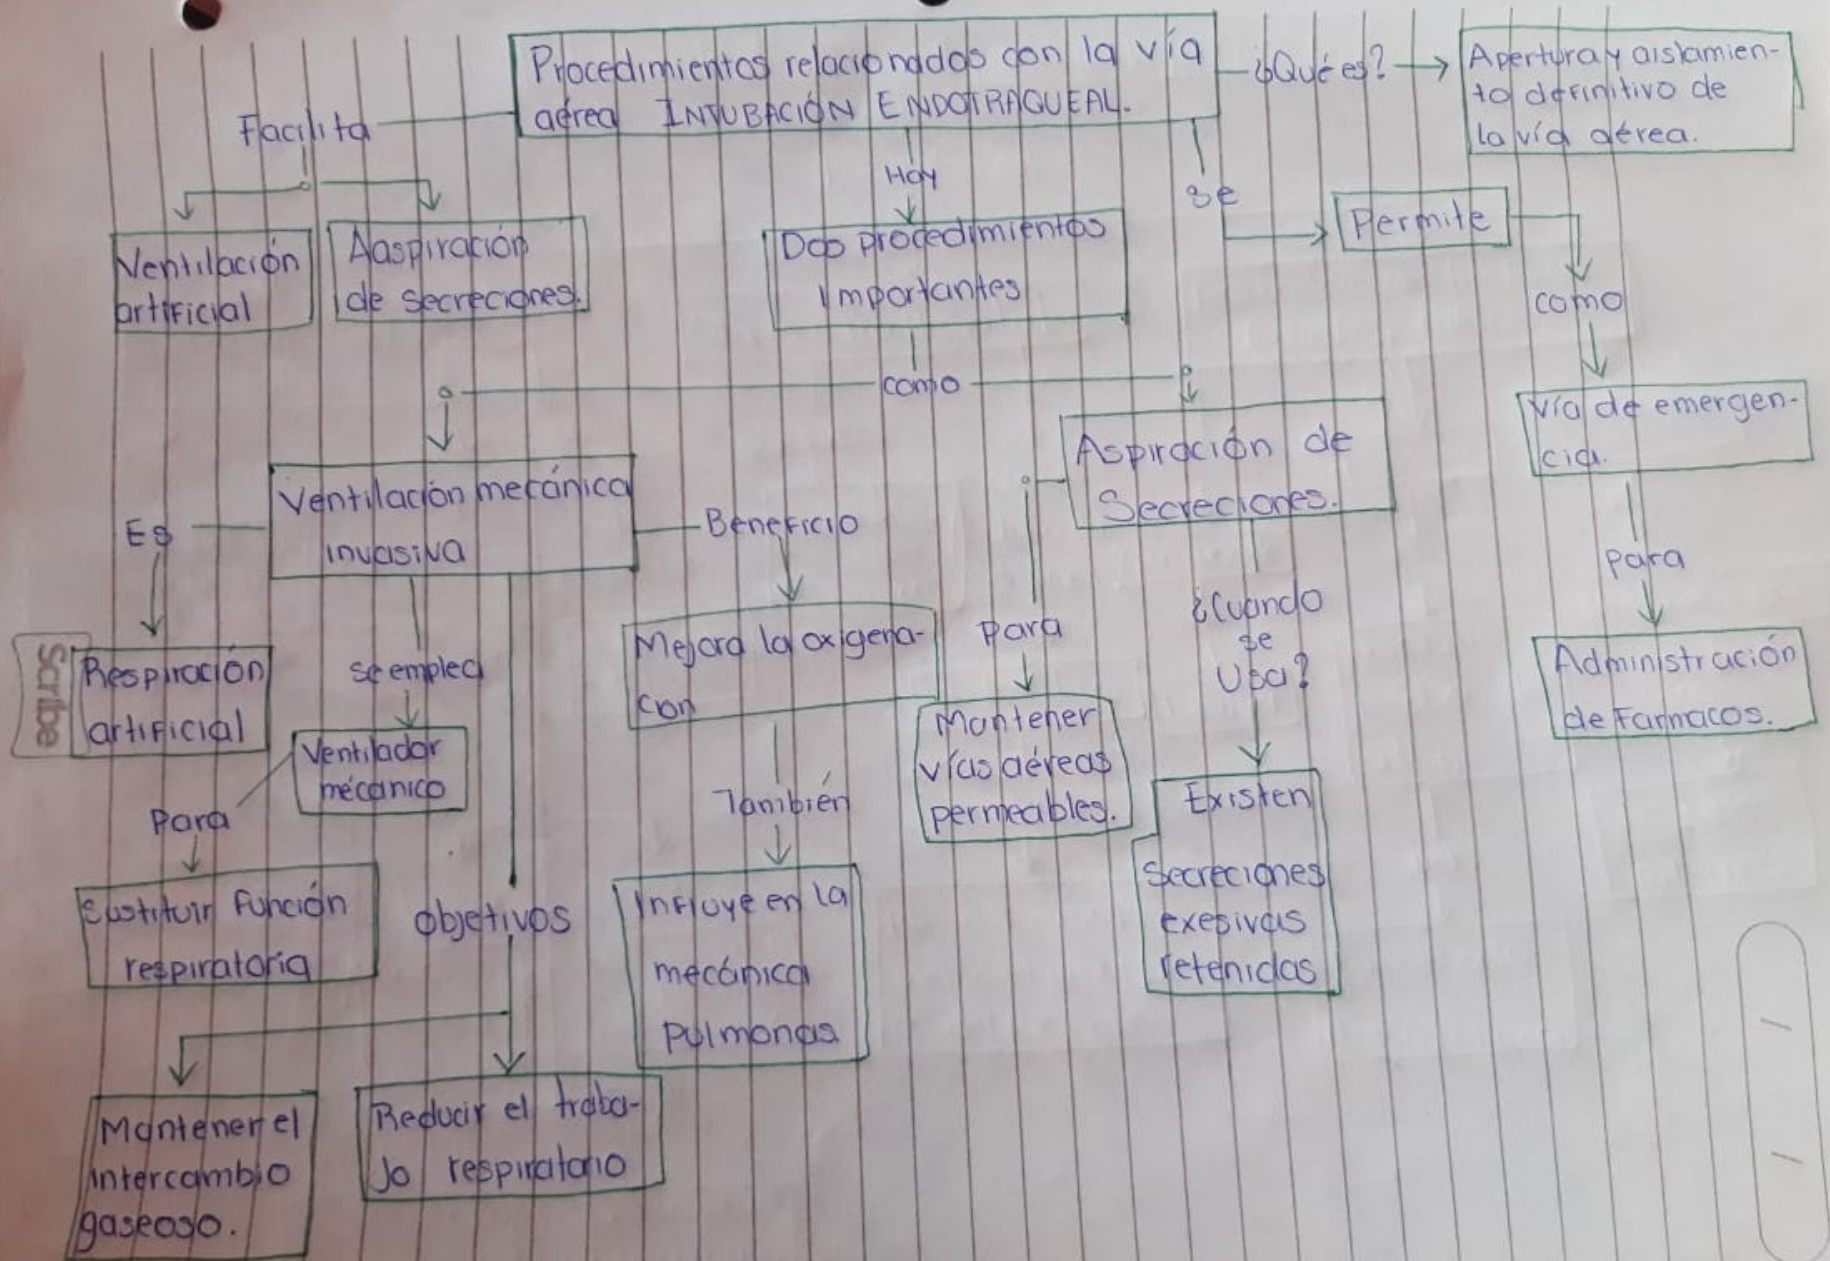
Procedimientos relacionados con la vía aérea INTUBACIÓN ENDOTRAQUEAL.

¿Qué es? Apertura y aislamiento definitivo de la vía aérea.

Facilita

Ventilación artificial

Aaspiración de secreciones.

Hay

Dos procedimientos importantes

Se

Permite

como

Vía de emergencia.

para

Administración de Farmacos.

como

Ventilación mecánica invasiva

Es

Respiración artificial

se emplea

Ventilador mécanico

Para

Sustituir función respiratoria

objetivos

Mantener el intercambio gaseoso.

Reducir el trabajo respiratorio

Beneficio

Mejora la oxigenacion

También

Influye en la mecánica pulmonas

Aspiración de Secreciones.

Para

Mantener vías aéreas permeables.

¿Cuando se Usa?

Existen

Secreciones exesivas retenidas

Scribe